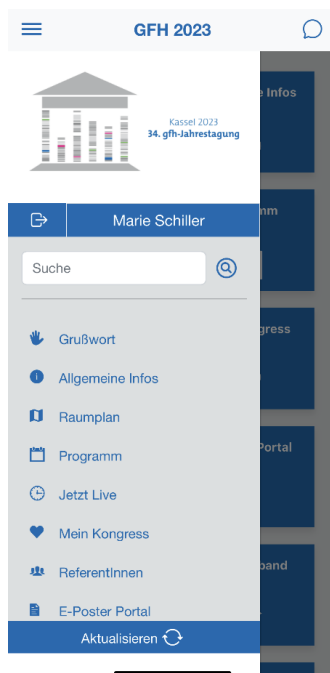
GFH 2023

Kassel 2023
34. gfh-Jahrestagung

Marie Schiller

Suche

Grußwort

Allgemeine Infos

Raumplan

Programm

Jetzt Live

Mein Kongress

ReferentInnen

E-Poster Portal

Aktualisieren

e Infos

mm

gress

Portal

band